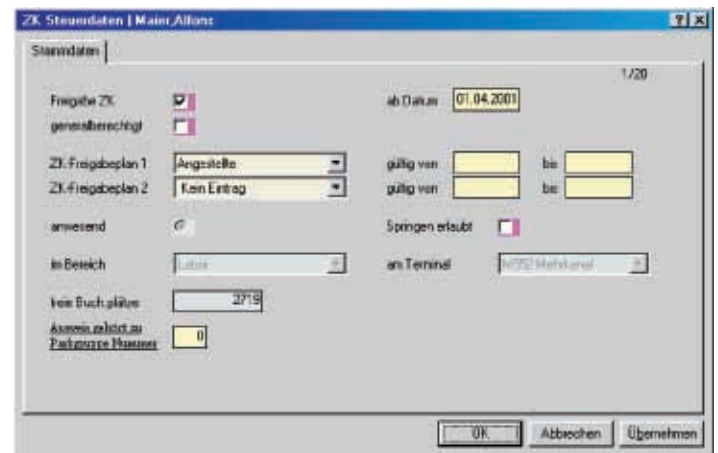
ZK Steuerdaten | Mainz, Alfons

?|X

Steuerdaten

1/20

Freigabe ZK

generalberechtigt

ab Datum 01.04.2001

ZK-Freigabeplan 1 Angestellte

gültig von bis

ZK-Freigabeplan 2 Kein Eintrag

gültig von bis

anwesend

Springen erlaubt

im Bereich Labor

am Terminal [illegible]

freie Buch.plätze 2719

Ausweis zuletzt zu Parkgruppe Nummer 0

OK Abbrechen Übernehmen